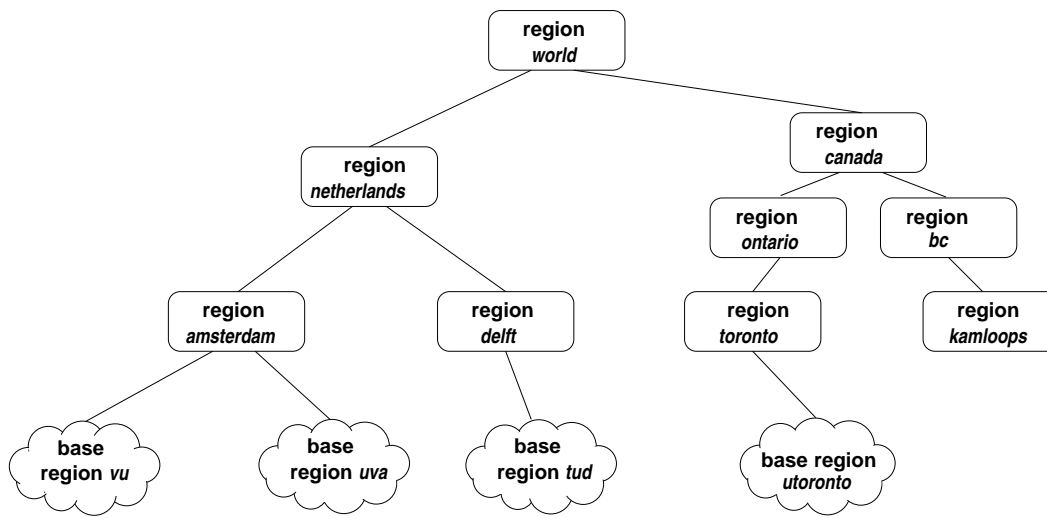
region
*world*

region
*netherlands*

region
*canada*

region
*ontario*

region
*bc*

region
*amsterdam*

region
*delft*

region
*toronto*

region
*kamloops*

base
region *vu*

base
region *uva*

base
region *tud*

base region
*utoronto*